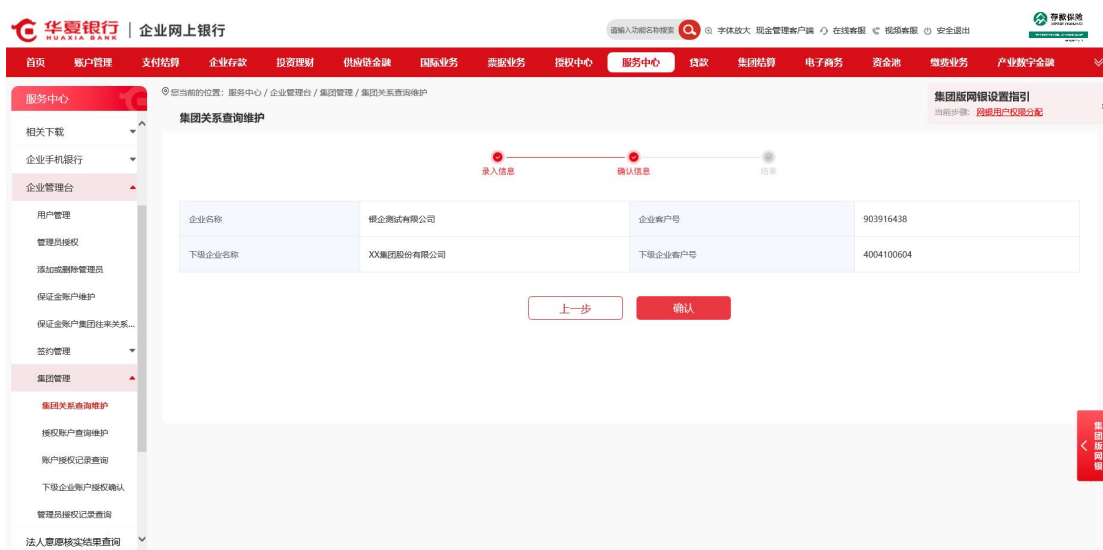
华夏银行 HUAXIA BANK | 企业网上银行

请输入功能名称搜索 字体放大 现金管理客户端 在线客服 视频客服 安全退出

存款保险

首页 账户管理 支付结算 企业存款 投资理财 供应链金融 国际业务 票据业务 授权中心 服务中心 贷款 集团结算 电子商务 资金池 缴费业务 产业数字金融

服务中心

相关下载
企业手机银行
企业管理台
用户管理
管理员授权
添加或删除管理员
保证金账户维护
保证金账户集团往来关系...
签约管理
集团管理
集团关系查询维护
授权账户查询维护
账户授权记录查询
下级企业账户授权确认
管理员授权记录查询
法人意愿核实结果查询

您当前的位置：服务中心 / 企业管理台 / 集团管理 / 集团关系查询维护

集团关系查询维护

集团版网银设置指引
当前步骤：网银用户权限分配

录入信息 确认信息 结果

| 企业名称 | 银企测试有限公司 | 企业客户号 | 903916438 |
|---|---|---|---|
| 下级企业名称 | XX集团股份有限公司 | 下级企业客户号 | 4004100604 |

上一步 确认

集团版网银